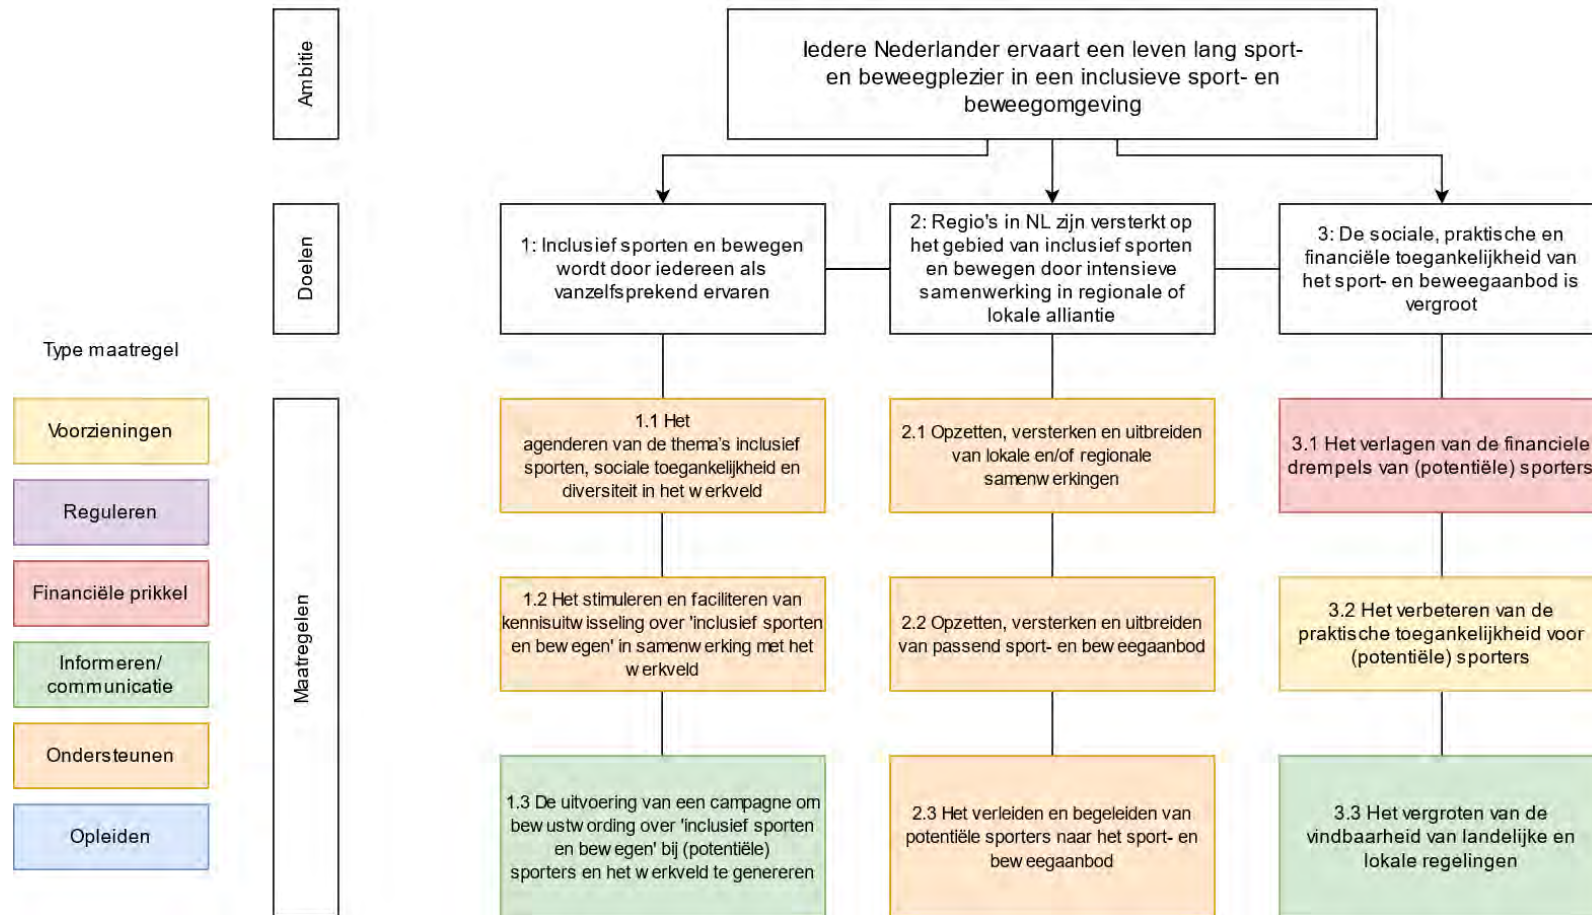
Ambitie

Iedere Nederlander ervaart een leven lang sport- en beweegplezier in een inclusieve sport- en beweegomgeving

Doelen

1: Inclusief sporten en bewegen wordt door iedereen als vanzelfsprekend ervaren

2: Regio's in NL zijn versterkt op het gebied van inclusief sporten en bewegen door intensieve samenwerking in regionale of lokale alliantie

3: De sociale, praktische en financiële toegankelijkheid van het sport- en beweegaanbod is vergroot

Type maatregel

Voorzieningen

Reguleren

Financiële prikkel

Informeren/ communicatie

Ondersteunen

Opleiden

Maatregelen

1.1 Het agenderen van de thema's inclusief sporten, sociale toegankelijkheid en diversiteit in het werkveld

2.1 Opzetten, versterken en uitbreiden van lokale en/of regionale samenwerkingen

3.1 Het verlagen van de financiële drempels van (potentiële) sporters

1.2 Het stimuleren en faciliteren van kennisuitwisseling over 'inclusief sporten en bewegen' in samenwerking met het werkveld

2.2 Opzetten, versterken en uitbreiden van passend sport- en beweegaanbod

3.2 Het verbeteren van de praktische toegankelijkheid voor (potentiële) sporters

1.3 De uitvoering van een campagne om bewustwording over 'inclusief sporten en bewegen' bij (potentiële) sporters en het werkveld te genereren

2.3 Het verleiden en begeleiden van potentiële sporters naar het sport- en beweegaanbod

3.3 Het vergroten van de vindbaarheid van landelijke en lokale regelingen